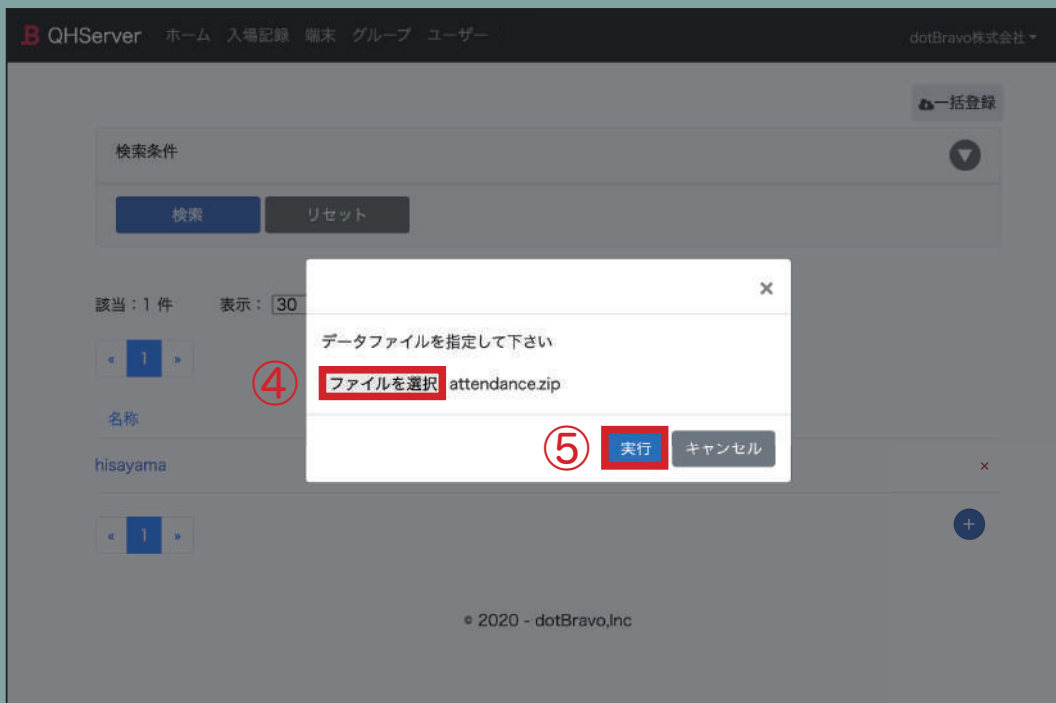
QHServer ホーム 入場記録 端末 グループ ユーザー dotBravo株式会社

一括登録

検索条件

検索 リセット

該当：1 件 表示：30

« 1 »

名称

hisayama ×

« 1 »

+

×

データファイルを指定して下さい

④ ファイルを選択 attendance.zip

⑤ 実行 キャンセル

© 2020 - dotBravo,Inc